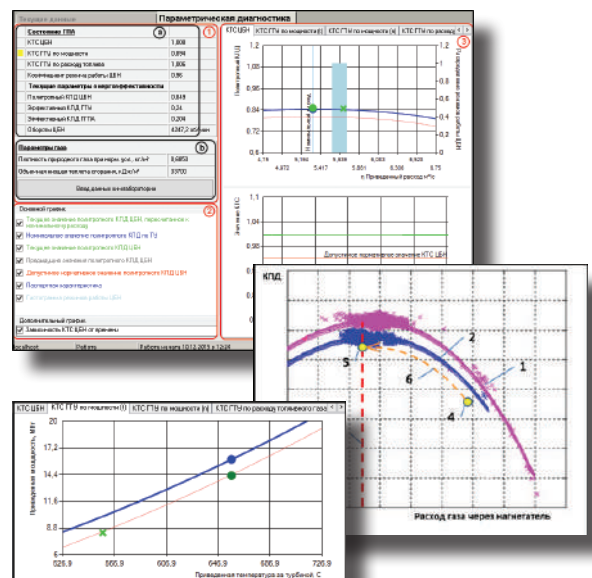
Текущие данные | Параметрическая диагностика

Состояние ГПА
a
1

| | |
|---|---|
| КТС ЦБН | 1,008 |
| КТС ГТУ по мощности | 0,894 |
| КТС ГТУ по расходу топлива | 1,006 |
| Коэффициент режима работы ЦБН | 0,95 |
| Текущие параметры энергоэффективности | |
| Политропный КПД ЦБН | 0,849 |
| Эффективный КПД ГТУ | 0,24 |
| Эффективный КПД ГПА | 0,204 |
| Обороты ЦБН | 4347,2 об/мин |

Параметры газа
b

| | |
|---|---|
| Плотность природного газа при норм. усл., кг/м³ | 0,6853 |
| Объемная низшая теплота сгорания, кДж/м³ | 33700 |

Ввод данных из лаборатории

2

Основной график
Текущее значение политропного КПД ЦБН, пересчитанное к номинальному расходу
Номинальное значение политропного КПД по ТУ
Текущее значение политропного КПД ЦБН
Последнее значение политропного КПД ЦБН
Допустимое нормативное значение политропного КПД ЦБН
Паспортная характеристика
Текущий режим работы ЦБН

Дополнительный график
Зависимость КТС ЦБН от времени

localhost | Работать | Работа начата 10.12.2015 в 12:04

КТС ЦБН | КТС ГТУ по мощности (t) | КТС ГТУ по мощности (N) | КТС ГТУ по расходу
3

Политропный КПД
1,08
1
0,92
0,84
0,76
0,68
1
0,8
0,6
0,4
0,2
0
4,16 | 4,972 | 5,396 | 5,417 | 5,608 | 6,7 | 6,92 | 8,75
Приведенный расход м³/с

Значение КТС
1,1
1,04
1
0,96
0,9
Допустимое нормативное значение КТС ЦБН

КПД
2
5
6
1
4
Расход газа через нагнетатель

КТС ЦБН | КТС ГТУ по мощности (t) | КТС ГТУ по мощности (N) | КТС ГТУ по расходу топливного газа
20
17,2
14,4
11,6
8,8
6
Приведенная мощность, МВт
525,9 | 565,9 | 605,9 | 645,9 | 685,9 | 725,9
Приведенная температура за турбиной, С